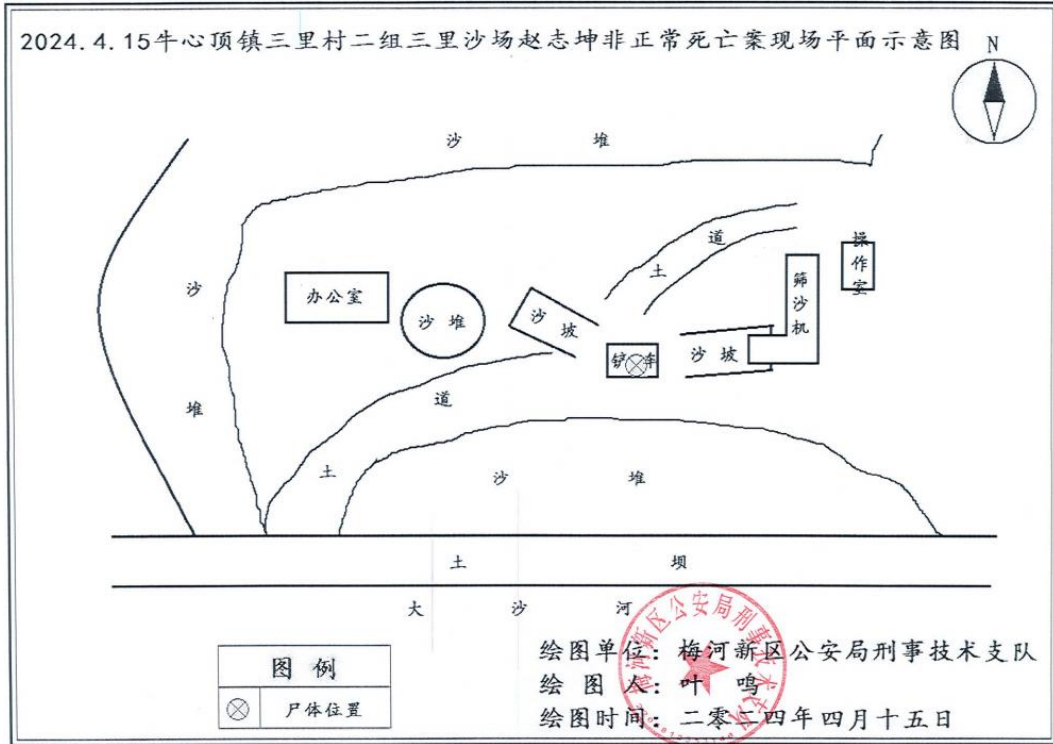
2024.4.15牛心顶镇三里村二组三里沙场赵志坤非正常死亡案现场平面示意图

N

沙 堆

沙

堆

办公室

沙 堆

沙 坡

道

土

筛沙机

操作室

铲车

沙 坡

道

土

沙 堆

土 坝

大 沙 河

| 图例 | |
|---|---|
| ⊗ | 尸体位置 |

绘图单位：梅河新区公安局刑事技术支队
绘 图 人：叶 鸣
绘图时间：二零二四年四月十五日

梅河新区公安局刑事技术支队